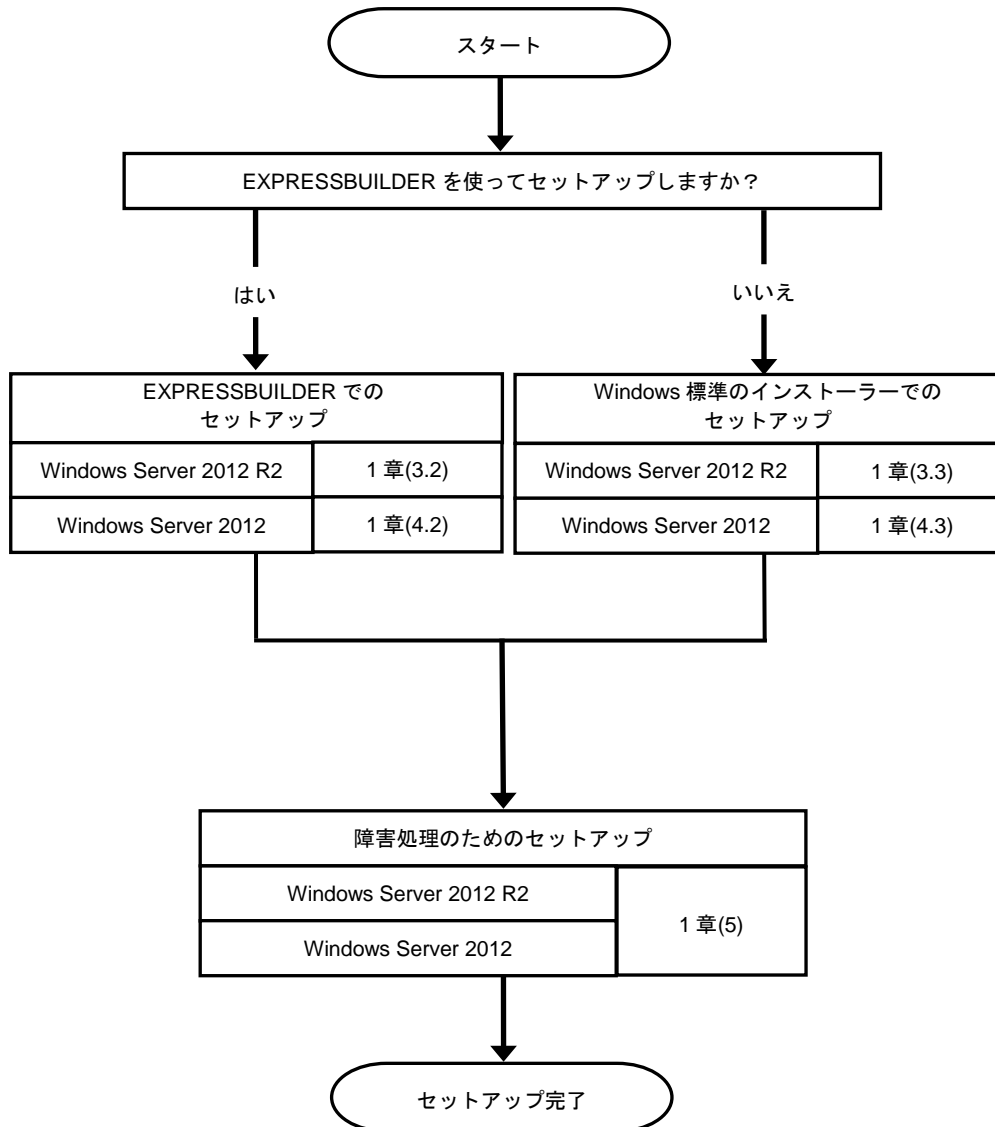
スタート

EXPRESSBUILDER を使ってセットアップしますか？

はい

いいえ

EXPRESSBUILDER での
セットアップ

| Windows Server 2012 R2 | 1 章(3.2) |
|---|---|
| Windows Server 2012 | 1 章(4.2) |

Windows 標準のインストーラーでの
セットアップ

| Windows Server 2012 R2 | 1 章(3.3) |
|---|---|
| Windows Server 2012 | 1 章(4.3) |

障害処理のためのセットアップ

| Windows Server 2012 R2 | 1 章(5) |
|---|---|
| Windows Server 2012 | |

セットアップ完了